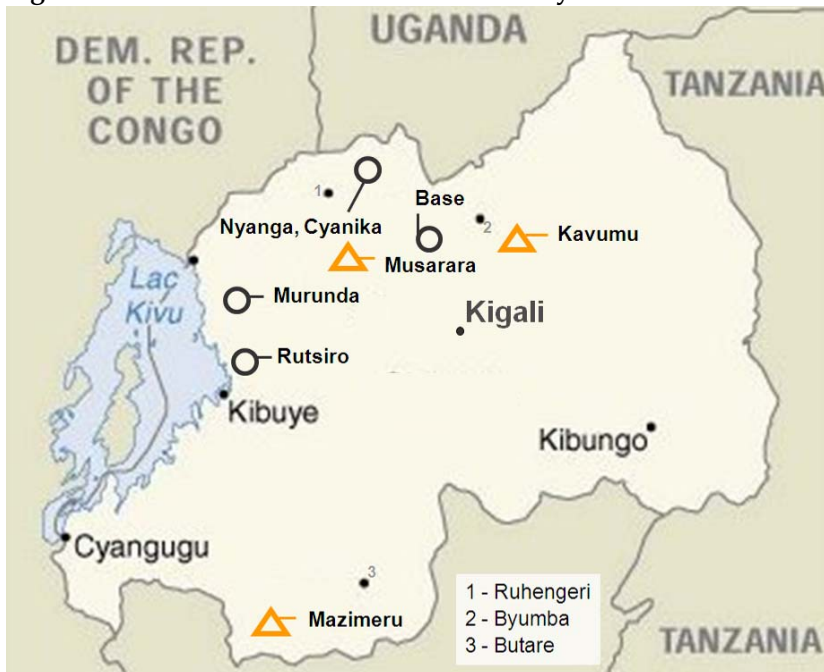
DEM. REP. OF THE CONGO

UGANDA

TANZANIA

1

Nyanga, Cyanika

Base

2

Kavumu

Musarara

Lac Kivu

Murunda

Kigali

Rutsiro

Kibuye

Kibungo

Cyangugu

3

Mazimeru

1 - Ruhengeri
2 - Byumba
3 - Butare

TANZANIA